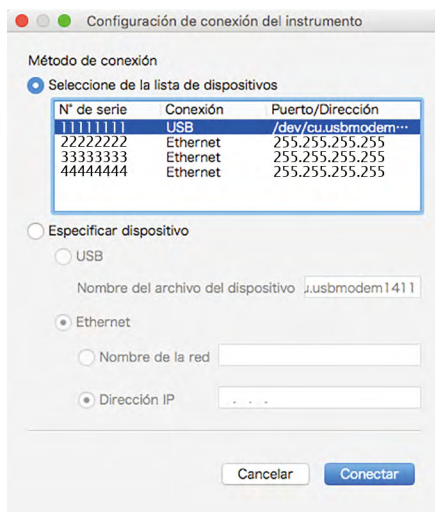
Configuración de conexión del instrumento

Método de conexión

Seleccione de la lista de dispositivos

| N° de serie | Conexión | Puerto/Dirección |
|---|---|---|
| 11111111 | USB | /dev/cu.usbmodem··· |
| 22222222 | Ethernet | 255.255.255.255 |
| 33333333 | Ethernet | 255.255.255.255 |
| 44444444 | Ethernet | 255.255.255.255 |

Especificar dispositivo

USB

Nombre del archivo del dispositivo u.usbmodem1411

Ethernet

Nombre de la red

Dirección IP . . .

Cancelar Conectar